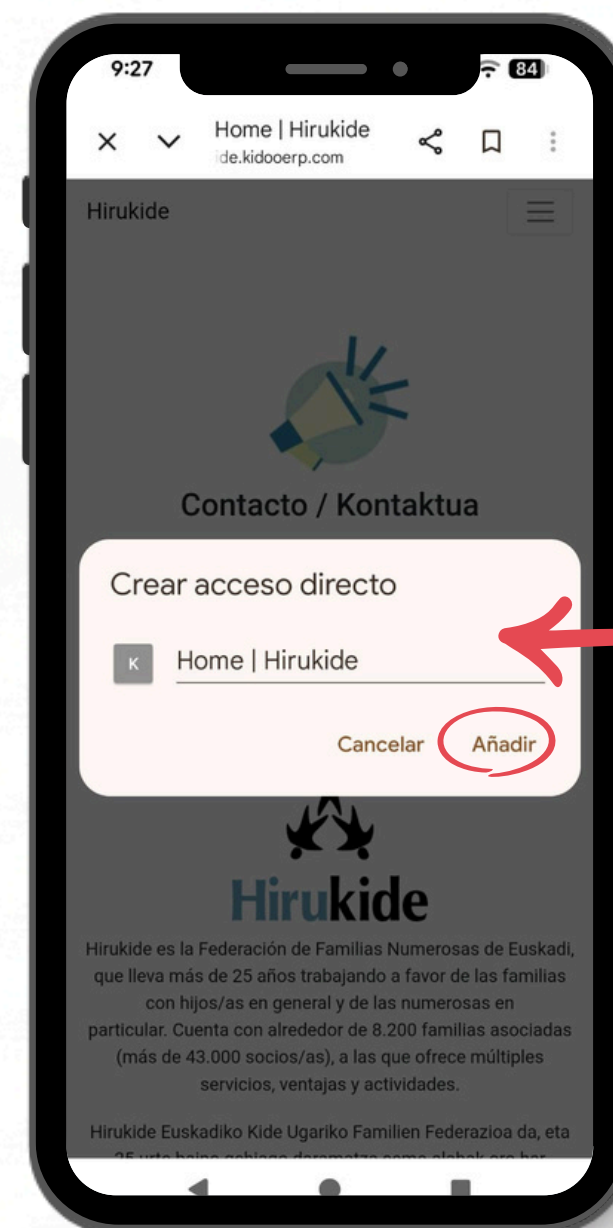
9:27

84

Home | Hirukide
ide.kidooerp.com

Hirukide

Contacto / Kontaktua

Crear acceso directo

K

Home | Hirukide

Cancelar

Añadir

Hirukide

Hirukide es la Federación de Familias Numerosas de Euskadi, que lleva más de 25 años trabajando a favor de las familias con hijos/as en general y de las numerosas en particular. Cuenta con alrededor de 8.200 familias asociadas (más de 43.000 socios/as), a las que ofrece múltiples servicios, ventajas y actividades.

Hirukide Euskadiko Kide Ugariko Familien Federazioa da, eta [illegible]